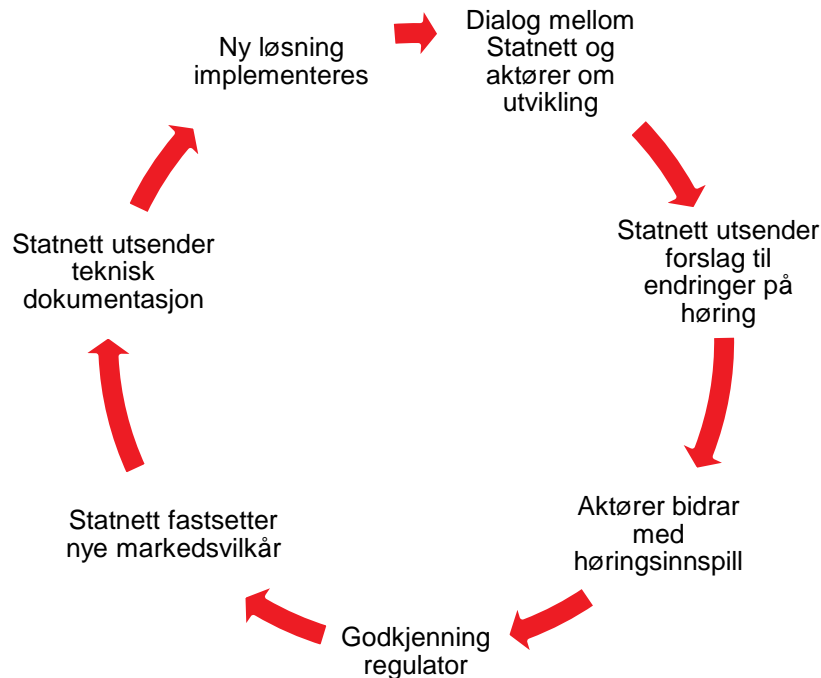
Dialog mellom Statnett og aktører om utvikling

Statnett utsender forslag til endringer på høring

Aktører bidrar med høringsinnspill

Godkjenning regulator

Statnett fastsetter nye markedsvilkår

Statnett utsender teknisk dokumentasjon

Ny løsning implementeres